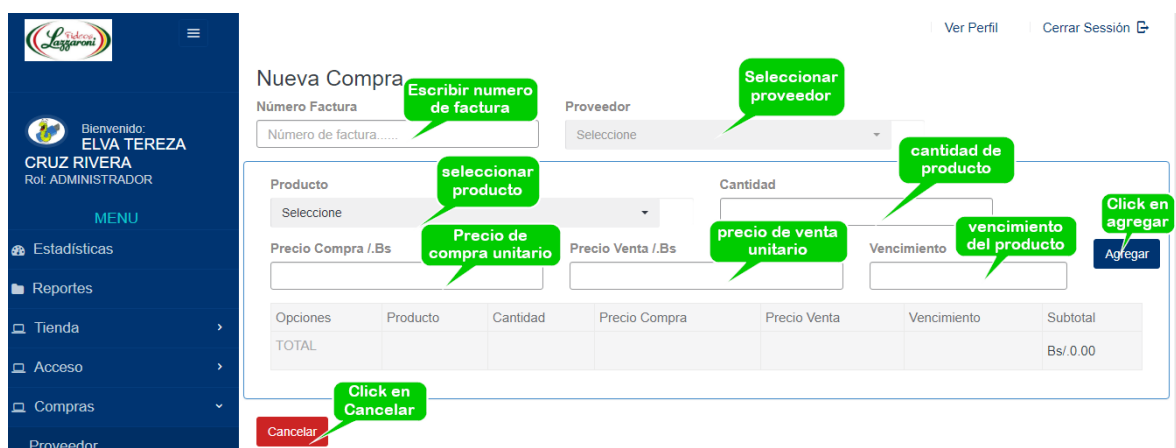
Fideos Lazzaroni

Bienvenido:
ELVA TEREZA CRUZ RIVERA
Rol: ADMINISTRADOR

MENU

Estadísticas

Reportes

Tienda

Acceso

Compras

Proveedor

Ver Perfil

Cerrar Sessión

Nueva Compra

Escribir numero de factura

Seleccionar proveedor

Número Factura

Número de factura......

Proveedor

Seleccione

cantidad de producto

seleccionar producto

Producto

Seleccione

Cantidad

Click en agregar

Precio de compra unitario

precio de venta unitario

vencimiento del producto

Precio Compra /.Bs

Precio Venta /.Bs

Vencimiento

Agregar

| Opciones | Producto | Cantidad | Precio Compra | Precio Venta | Vencimiento | Subtotal |
|---|---|---|---|---|---|---|
| TOTAL | | | | | | Bs/.0.00 |

Click en Cancelar

Cancelar